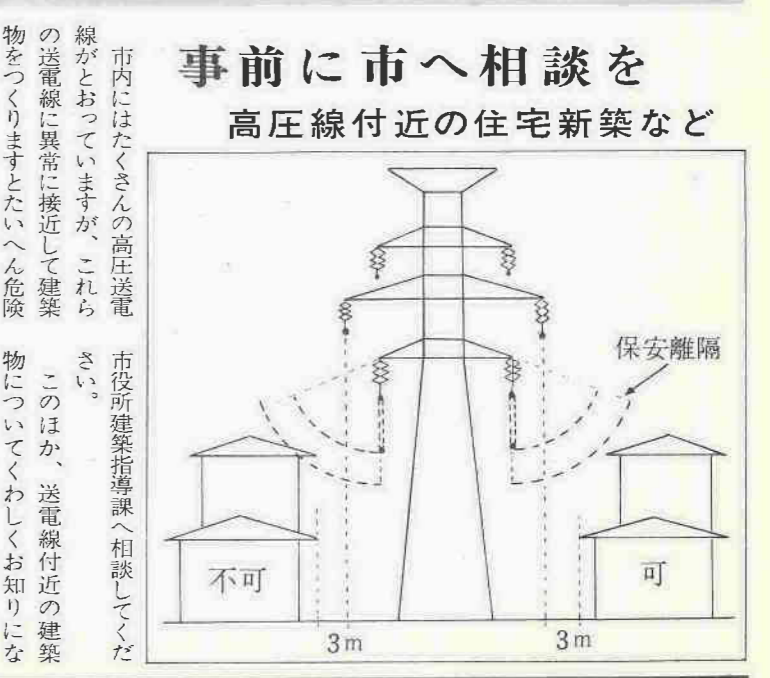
事前に市へ相談を
高圧線付近の住宅新築など

市内にはたくさんの高圧送電線がとおっていますが、これらの送電線に異常に接近して建築物をつくりますとたいへん危険

市役所建築指導課へ相談してください。

このほか、送電線付近の建築物についてくわしくお知りにな

保安離隔
不可
可
3m
3m